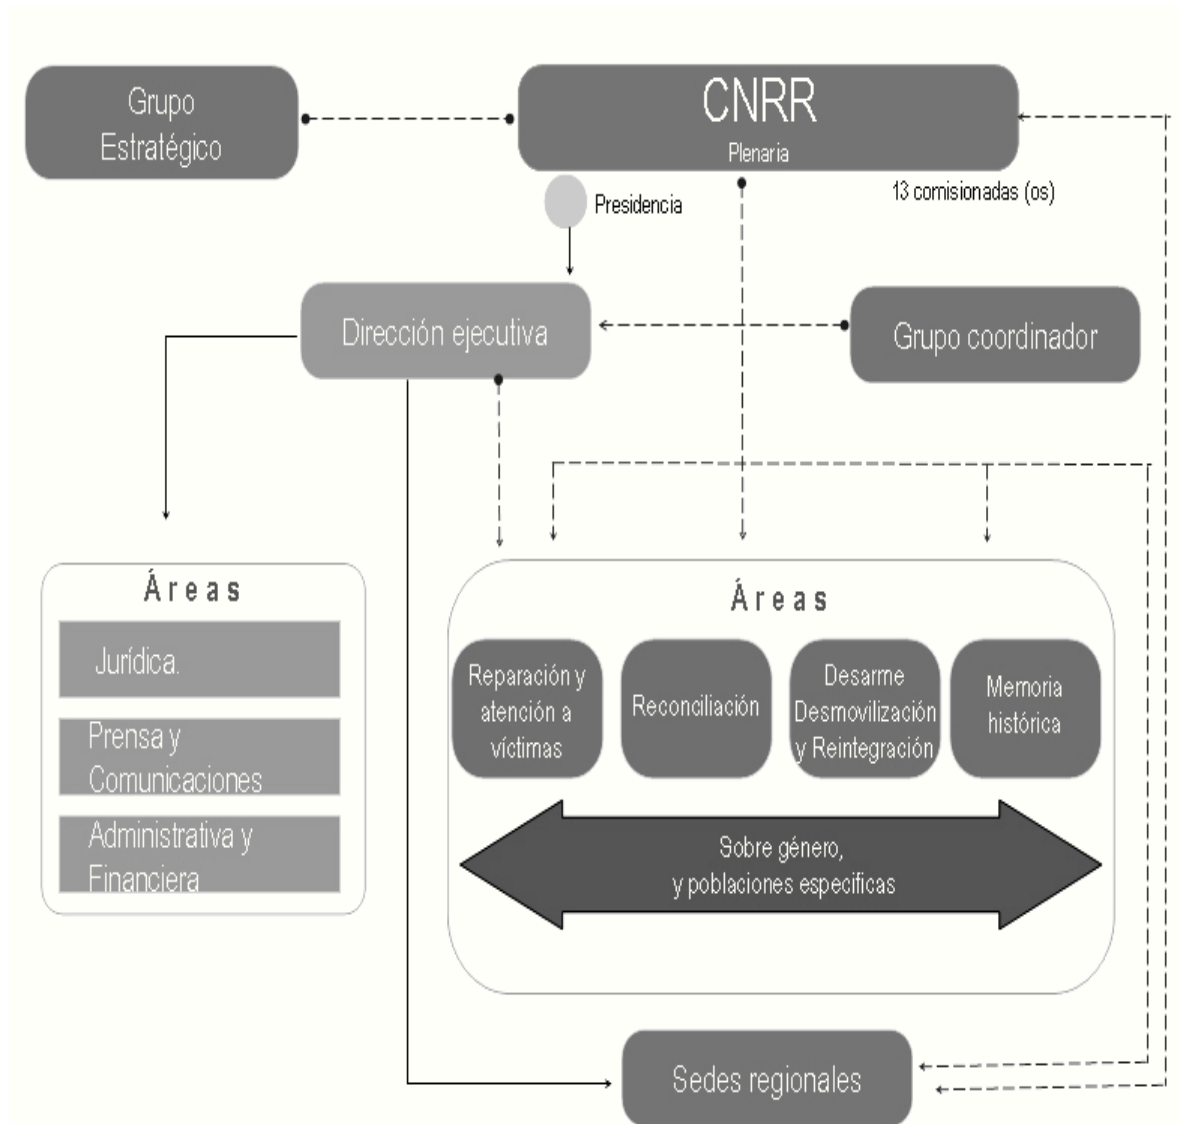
Grupo Estratégico

CNRR
Plenaria

13 comisionadas (os)

Presidencia

Dirección ejecutiva

Grupo coordinador

Áreas

Jurídica.

Prensa y Comunicaciones

Administrativa y Financiera

Áreas

Reparación y atención a víctimas

Reconciliación

Desarme Desmovilización y Reintegración

Memoria histórica

Sobre género, y poblaciones especificas

Sedes regionales